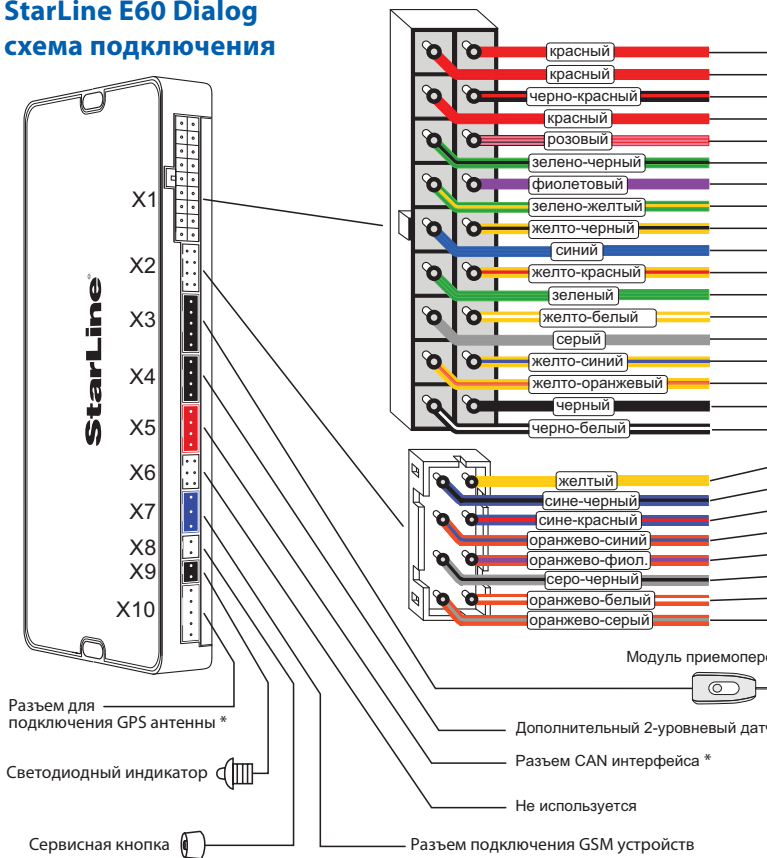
StarLine E60 Dialog
схема подключения

X1
X2
X3
X4
X5
X6
X7
X8
X9
X10

StarLine

красный
красный
черно-красный
красный
розовый
зелено-черный
фиолетовый
зелено-желтый
желто-черный
синий
желто-красный
зеленый
желто-белый
серый
желто-синий
желто-оранжевый
черный
черно-белый

желтый
сине-черный
сине-красный
оранжево-синий
оранжево-фиол.
серо-черный
оранжево-белый
оранжево-серый

Модуль приемопер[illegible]

Дополнительный 2-уровневый датч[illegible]

Разъем CAN интерфейса *

Не используется

Разъем подключения GSM устройств

Разъем для подключения GPS антенны *

Светодиодный индикатор

Сервисная кнопка